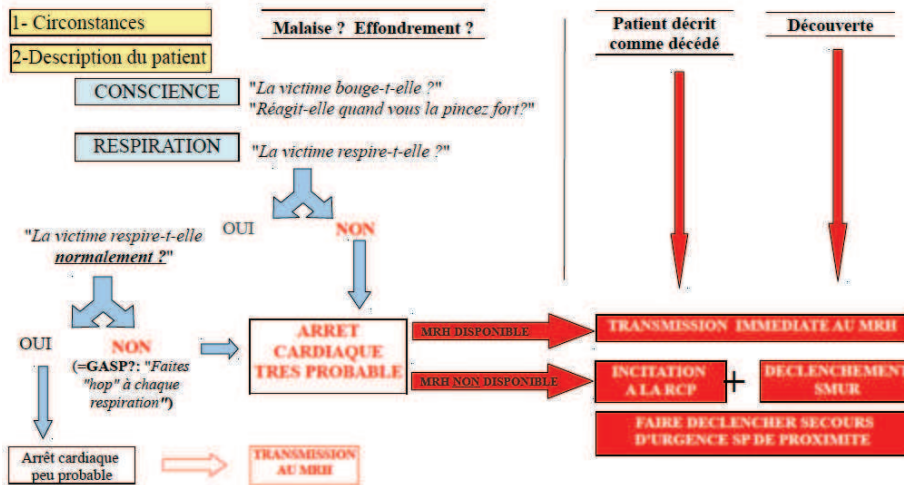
1- Circonstances

2-Description du patient

Malaise ? Effondrement ?

Patient décrit comme décédé

Découverte

CONSCIENCE

"La victime bouge-t-elle ?"
"Réagit-elle quand vous la pincez fort?"

RESPIRATION

"La victime respire-t-elle ?"

OUI

NON

"La victime respire-t-elle normalement ?"

OUI

NON
(=GASP?: "Faites "hop" à chaque respiration")

ARRET CARDIAQUE TRES PROBABLE

MRH DISPONIBLE

MRH NON DISPONIBLE

TRANSMISSION IMMEDIATE AU MRH

INCITATION A LA RCP

+

DECLENCHEMENT SMUR

FAIRE DECLENCHER SECOURS D'URGENCE SP DE PROXIMITE

Arrêt cardiaque peu probable

TRANSMISSION AU MRH